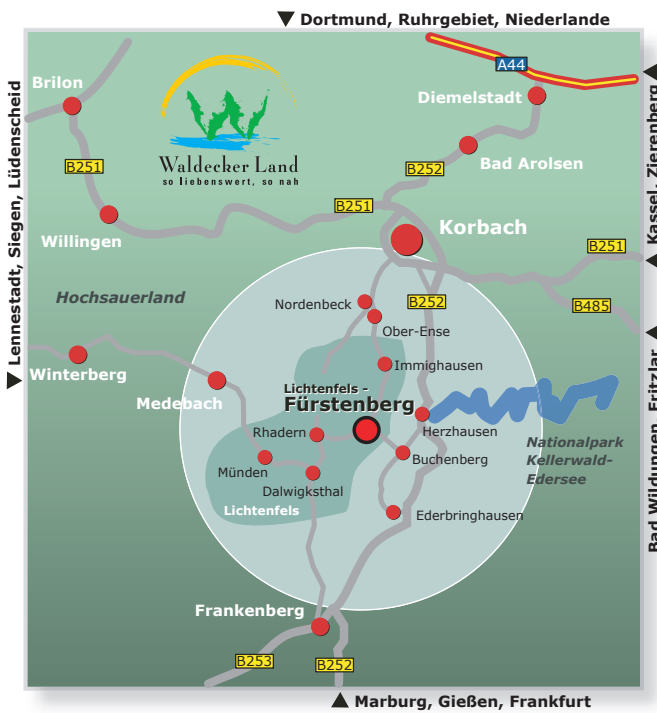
▼ Dortmund, Ruhrgebiet, Niederlande

▼ Lennestadt, Siegen, Lüdenscheid

▼ Kassel, Zierenberg

▼ Bad Wildungen, Fritzlar

Waldecker Land
so liebenswert, so nah

A44

Brilon

Diemelstadt

B251

B252

Bad Arolsen

B251

Korbach

Willingen

B251

Hochsauerland

Nordenbeck

B252

B485

Ober-Ense

Immighausen

Winterberg

Medebach

Lichtenfels -
Fürstenberg

Herzhausen

Rhadern

Nationalpark Kellerwald-Edersee

Buchenberg

Münden

Dalwigksthal

Lichtenfels

Ederbringhausen

Frankenberg

B253

B252

▲ Marburg, Gießen, Frankfurt